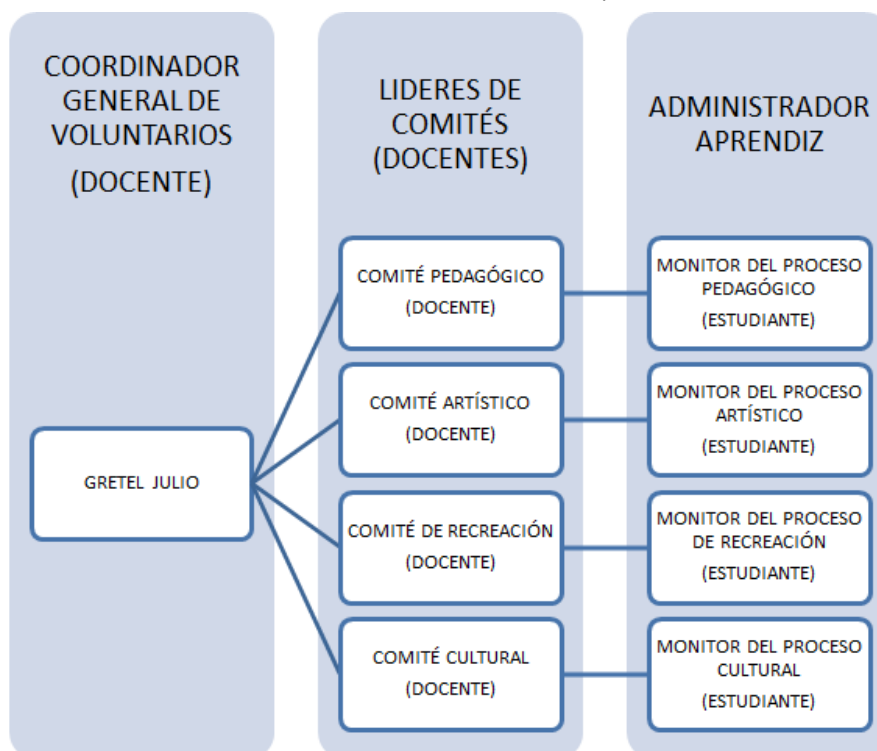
COORDINADOR GENERAL DE VOLUNTARIOS

(DOCENTE)

LIDERES DE COMITÉS (DOCENTES)

ADMINISTRADOR APRENDIZ

GRETEL JULIO

COMITÉ PEDAGÓGICO
(DOCENTE)

MONITOR DEL PROCESO PEDAGÓGICO
(ESTUDIANTE)

COMITÉ ARTÍSTICO
(DOCENTE)

MONITOR DEL PROCESO ARTÍSTICO
(ESTUDIANTE)

COMITÉ DE RECREACIÓN
(DOCENTE)

MONITOR DEL PROCESO DE RECREACIÓN
(ESTUDIANTE)

COMITÉ CULTURAL
(DOCENTE)

MONITOR DEL PROCESO CULTURAL
(ESTUDIANTE)